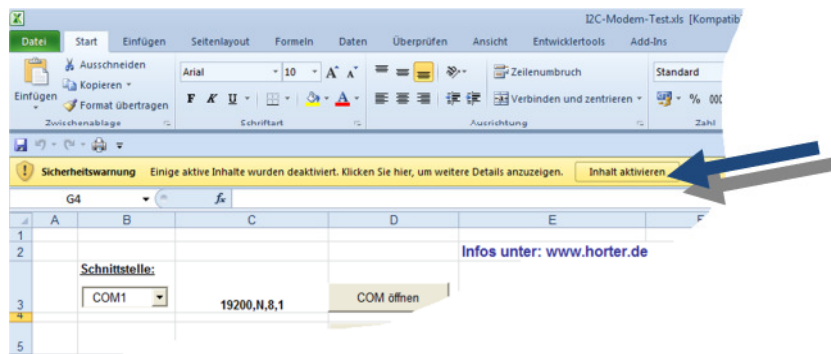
I2C-Modem-Test.xls [Kompatib

Datei Start Einfügen Seitenlayout Formeln Daten Überprüfen Ansicht Entwicklertools Add-Ins

Ausschneiden
Kopieren
Einfügen
Format übertragen
Zwischenablage

Arial 10 $A^{\hat{}}$ $A^{\check{}}$
F K U
Schriftart

Zeilenumbruch
Verbinden und zentrieren
Ausrichtung

Standard
% 000
Zahl

Sicherheitswarnung Einige aktive Inhalte wurden deaktiviert. Klicken Sie hier, um weitere Details anzuzeigen. Inhalt aktivieren

G4 fx

| | A | B | C | D | E |
|---|---|---|---|---|---|
| 1 | | | | | |
| 2 | | | | | Infos unter: www.horter.de |
| 3 | | Schnittstelle: COM1 | 19200,N,8,1 | COM öffnen | |
| 4 | | | | | |
| 5 | | | | | |